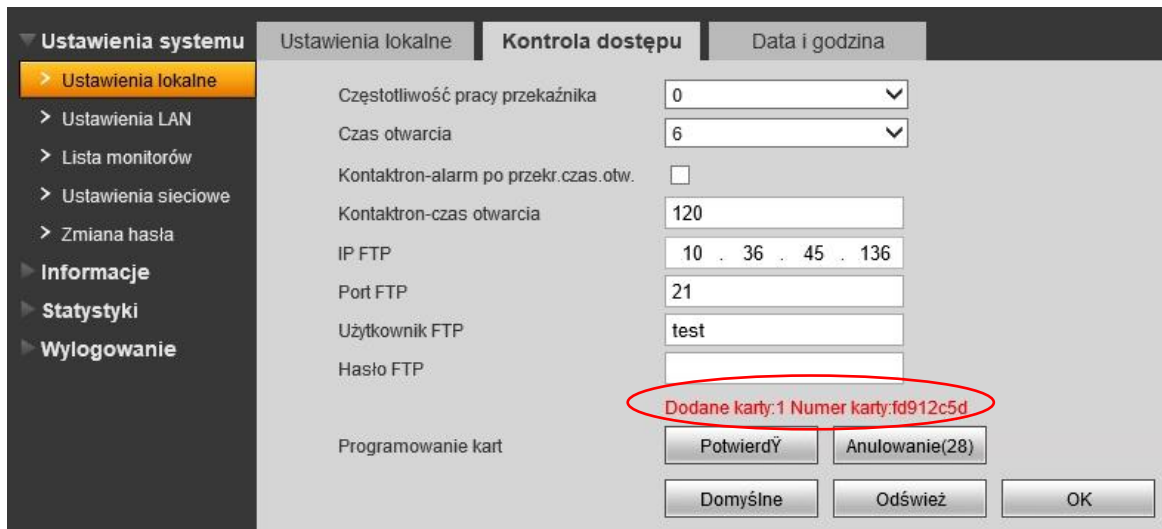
Ustawienia systemu
Ustawienia lokalne
Ustawienia LAN
Lista monitorów
Ustawienia sieciowe
Zmiana hasła
Informacje
Statystyki
Wylogowanie

Ustawienia lokalne | Kontrola dostępu | Data i godzina

Częstotliwość pracy przekaźnika 0
Czas otwarcia 6
Kontaktron-alarm po przekr.czas.otw.
Kontaktron-czas otwarcia 120
IP FTP 10 . 36 . 45 . 136
Port FTP 21
Użytkownik FTP test
Hasło FTP

Dodane karty:1 Numer karty:fd912c5d

Programowanie kart Potwierdź Anulowanie(28)

Domyślne Odśwież OK